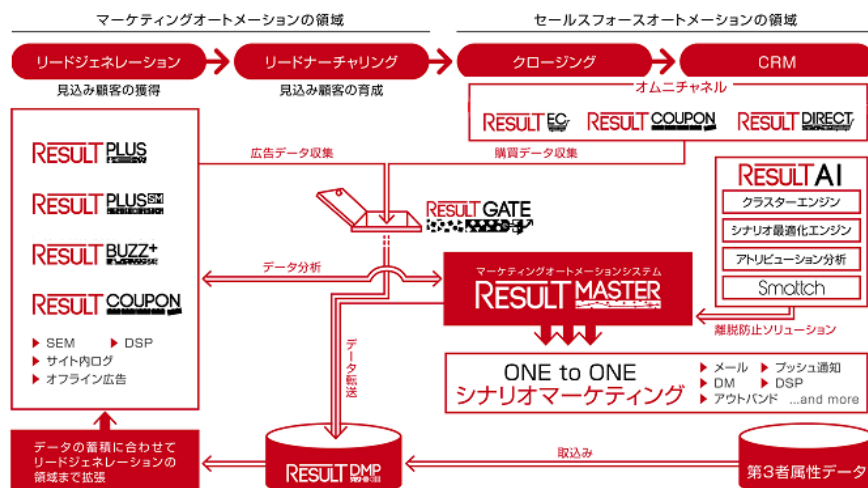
マーケティングオートメーションの領域

セールスフォースオートメーションの領域

リードジェネレーション

リードナーチャリング

クロージング

CRM

見込み顧客の獲得

見込み顧客の育成

オムニチャネル

RESULT EC

RESULT COUPON

RESULT DIRECT

RESULT PLUS

RESULT PLUS SM

RESULT BUZZ+

RESULT COUPON

▶ SEM ▶ DSP

▶ サイト内ログ

▶ オフライン広告

広告データ収集

購買データ収集

RESULT GATE

RESULT AI

クラスターエンジン

シナリオ最適化エンジン

アトリビューション分析

Smatch

データ分析

マーケティングオートメーションシステム

RESULT MASTER

離脱防止ソリューション

データ転送

ONE to ONE
シナリオマーケティング

▶ メール ▶ プッシュ通知

▶ DM ▶ DSP

▶ アウトバンド ...and more

データの蓄積に合わせてリードジェネレーションの領域まで拡張

RESULT DMP

取込み

第3者属性データ